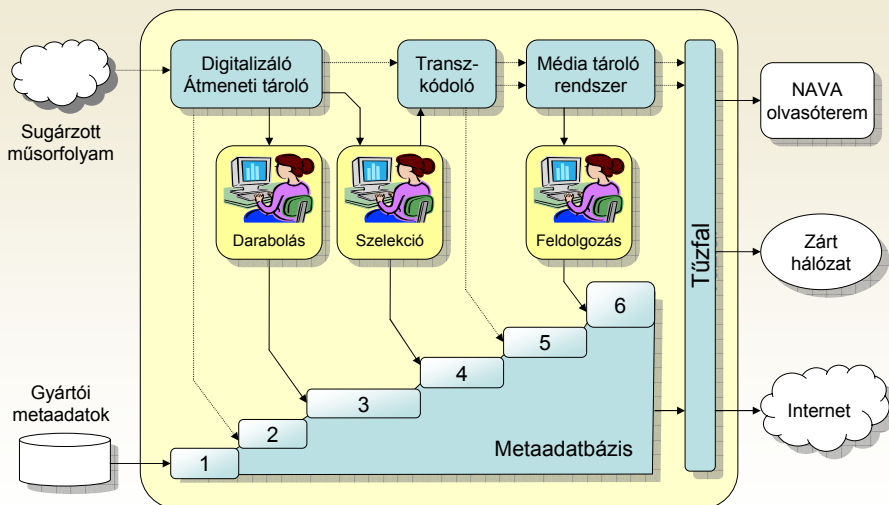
Sugárzott műsorfolyam

Digitalizáló Átmeneti tároló

Transz-kódoló

Média tároló rendszer

Tűzfal

NAVA olvasóterem

Darabolás

Szelekció

Feldolgozás

Zárt hálózat

6

5

4

3

2

1

Gyártói metaadatok

Metaadatbázis

Internet